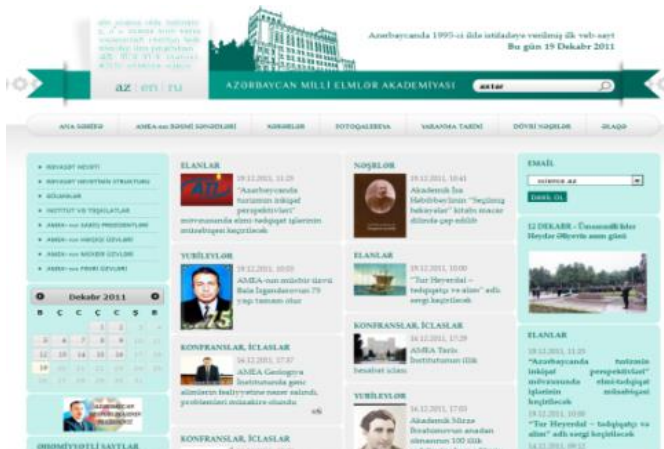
Azərbaycanda 1995-ci ildə istifadəyə verilmiş ilk veb-sayt
Bu gün 19 Dekabr 2011

az | en | ru

AZƏRBAYCAN MİLLİ ELMLƏR AKADEMİYASI

axtar

ANA SƏHİFƏ | AMEA-nın RƏSMİ SƏNƏDLƏRİ | XƏBƏRLƏR | FOTOQALEREYA | YARANMA TARİXİ | DÖVRİ NƏŞRLƏR | ƏLAQƏ

RƏYASƏT HEYƏTİ
RƏYASƏT HEYƏTİNİN STRUKTURU
BÖLMƏLƏR
İNSTİTUT VƏ TƏŞKİLATLAR
AMEA-nın SABİQ PREZİDENTLƏRİ
AMEA-nın HƏQİQİ ÜZVLƏRİ
AMEA-nın MÜXBİR ÜZVLƏRİ
AMEA-nın FƏXRİ ÜZVLƏRİ

Dekabr 2011

| B | Ç | Ç | Ç | C | Ş | B |
|---|---|---|---|---|---|---|
| | | | 1 | 2 | 3 | 4 |
| 5 | 6 | 7 | 8 | 9 | 10 | 11 |
| 12 | 13 | 14 | 15 | 16 | 17 | 18 |
| 19 | 20 | 21 | 22 | 23 | 24 | 25 |
| 26 | 27 | 28 | 29 | 30 | 31 | |

ƏHƏMİYYƏTLİ SAYTLAR

ELANLAR
19.12.2011, 11:25
"Azərbaycanda turizmin inkişaf perspektivləri" mövzusunda elmi-tədqiqat işlərinin müsabiqəsi keçiriləcək

YUBİLEYLƏR
19.12.2011, 10:03
AMEA-nın müxbir üzvü Bala İsgəndərovun 75 yaşı tamam olur

KONFRANSLAR, İCLASLAR
16.12.2011, 17:37
AMEA Geologiya İnstitutunda gənc alimlərin fəaliyyətinə nəzər salındı, problemləri müzakirə olundu

KONFRANSLAR, İCLASLAR

NƏŞRLƏR
19.12.2011, 10:41
Akademik İsa Həbibbəylinin "Seçilmiş hekayələr" kitabı macar dilində çap edilib

ELANLAR
19.12.2011, 10:00
"Tur Heyerdal – tədqiqatçı və alim" adlı sərgi keçiriləcək

KONFRANSLAR, İCLASLAR
16.12.2011, 17:29
AMEA Tarix İnstitutunun illik hesabat iclası

YUBİLEYLƏR
16.12.2011, 17:03
Akademik Mirzə İbrahimovun anadan olmasının 100 illik

EMAIL
science.az
DAXİL OL

12 DEKABR - Ümummilli lider Heydər Əliyevin anım günü

ELANLAR
19.12.2011, 11:25
"Azərbaycanda turizmin inkişaf perspektivləri" mövzusunda elmi-tədqiqat işlərinin müsabiqəsi keçirilecek
19.12.2011, 10:00
"Tur Heyerdal – tədqiqatçı və alim" adlı sərgi keçiriləcək